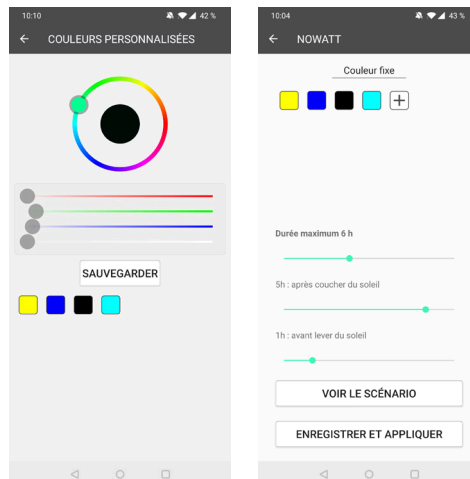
10:10 42 %

COULEURS PERSONNALISÉES

SAUVEGARDER

10:04 43 %

NOWATT

Couleur fixe

+

Durée maximum 6 h

5h : après coucher du soleil

1h : avant lever du soleil

VOIR LE SCÉNARIO

ENREGISTRER ET APPLIQUER